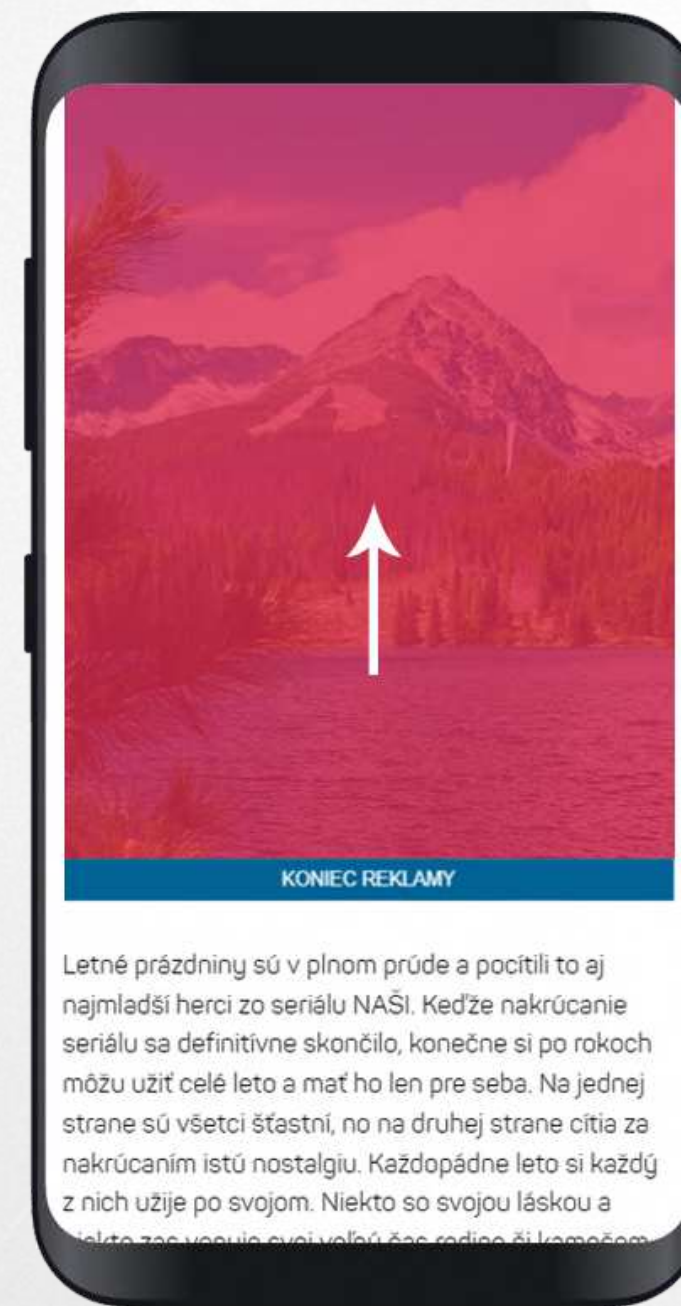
KONIEC REKLAMY

Letné prázdniny sú v plnom prúde a pocítili to aj najmladší herci zo seriálu NAŠI. Keďže nakrúcanie seriálu sa definitívne skončilo, konečne si po rokoch môžu užiť celé leto a mať ho len pre seba. Na jednej strane sú všetci šťastní, no na druhej strane cítia za nakrúcaním istú nostalgiu. Každopádne leto si každý z nich užije po svojom. Niekto so svojou láskou a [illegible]